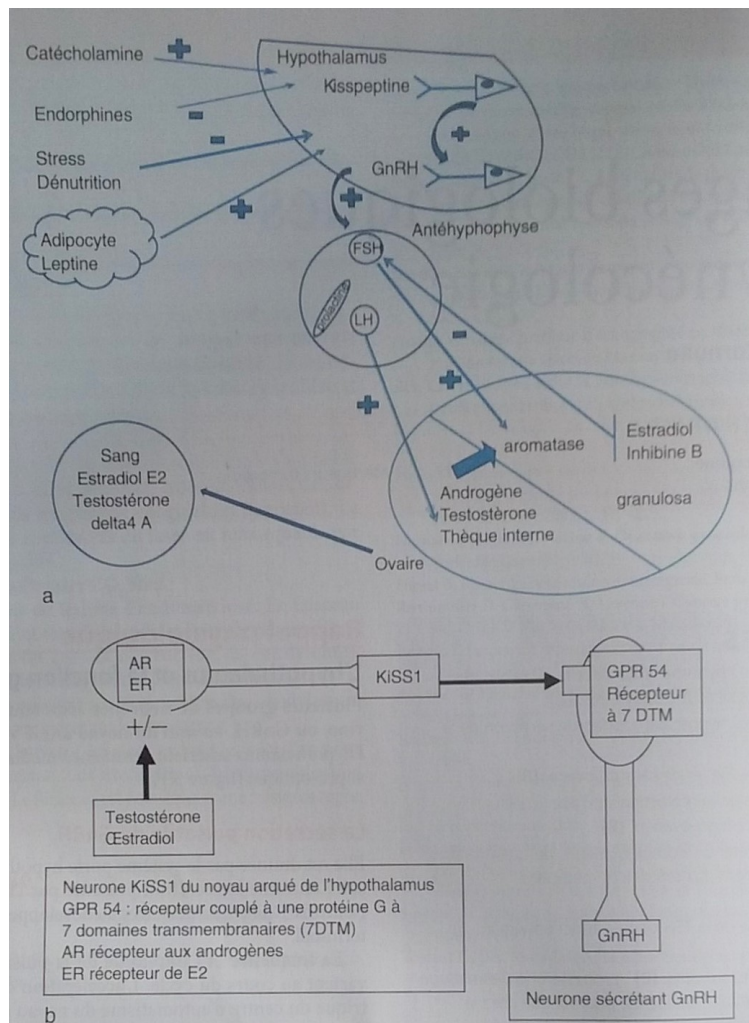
Catécholamine
Endorphines
Stress
Dénutrition
Adipocyte
Leptine
Hypothalamus
Kisspeptine
GnRH
Antéhyphophyse
FSH
LH
prolactine
aromatase
Estradiol
Inhibine B
Androgène
Testostérone
Thèque interne
granulosa
Ovaire
Sang
Estradiol E2
Testostérone
delta4 A

a

AR
ER
+/−
KiSS1
GPR 54
Récepteur
à 7 DTM
Testostérone
Œstradiol

Neurone KiSS1 du noyau arqué de l'hypothalamus
GPR 54 : récepteur couplé à une protéine G à 7 domaines transmembranaires (7DTM)
AR récepteur aux androgènes
ER récepteur de E2

GnRH
Neurone sécrétant GnRH

b